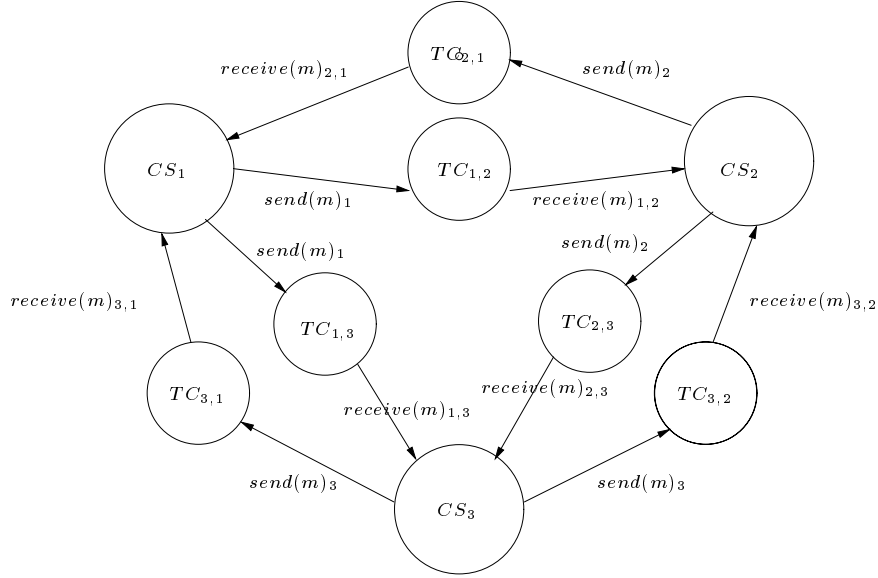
$TC_{2,1}$

$receive(m)_{2,1}$

$send(m)_2$

$CS_1$

$TC_{1,2}$

$CS_2$

$send(m)_1$

$receive(m)_{1,2}$

$send(m)_1$

$send(m)_2$

$receive(m)_{3,1}$

$TC_{1,3}$

$TC_{2,3}$

$receive(m)_{3,2}$

$TC_{3,1}$

$receive(m)_{2,3}$

$TC_{3,2}$

$receive(m)_{1,3}$

$send(m)_3$

$send(m)_3$

$CS_3$